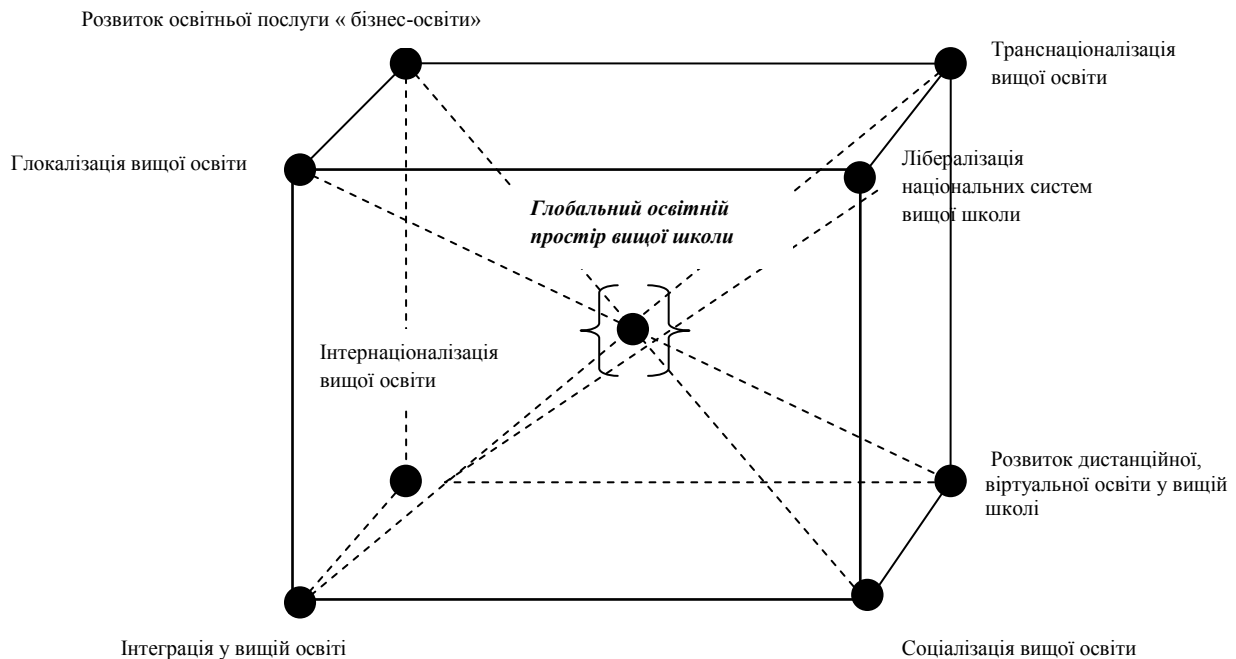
Розвиток освітньої послуги « бізнес-освіти»

Транснаціоналізація вищої освіти

Глокалізація вищої освіти

Лібералізація національних систем вищої школи

*Глобальний освітній простір вищої школи*

Інтернаціоналізація вищої освіти

Розвиток дистанційної, віртуальної освіти у вищій школі

Інтеграція у вищій освіті

Соціалізація вищої освіти